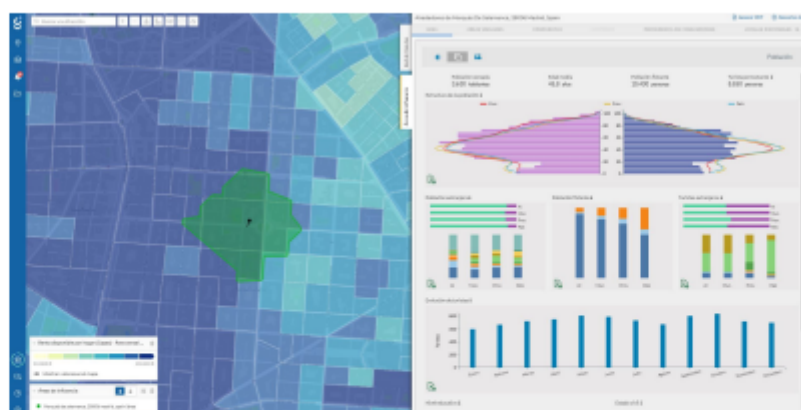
Buscar localización

Alrededores de Príncipe De Vergara, 28006 Madrid, Spain

Población

Población censada
3.635 habitantes

Edad media
45,5 años

Población flotante
20.400 personas

Turistas residentes
3.005 personas

Estructura de la población

Población censada

Población flotante

Turistas censados

Evolución de población

Renta disponible por hogar

Área de influencia